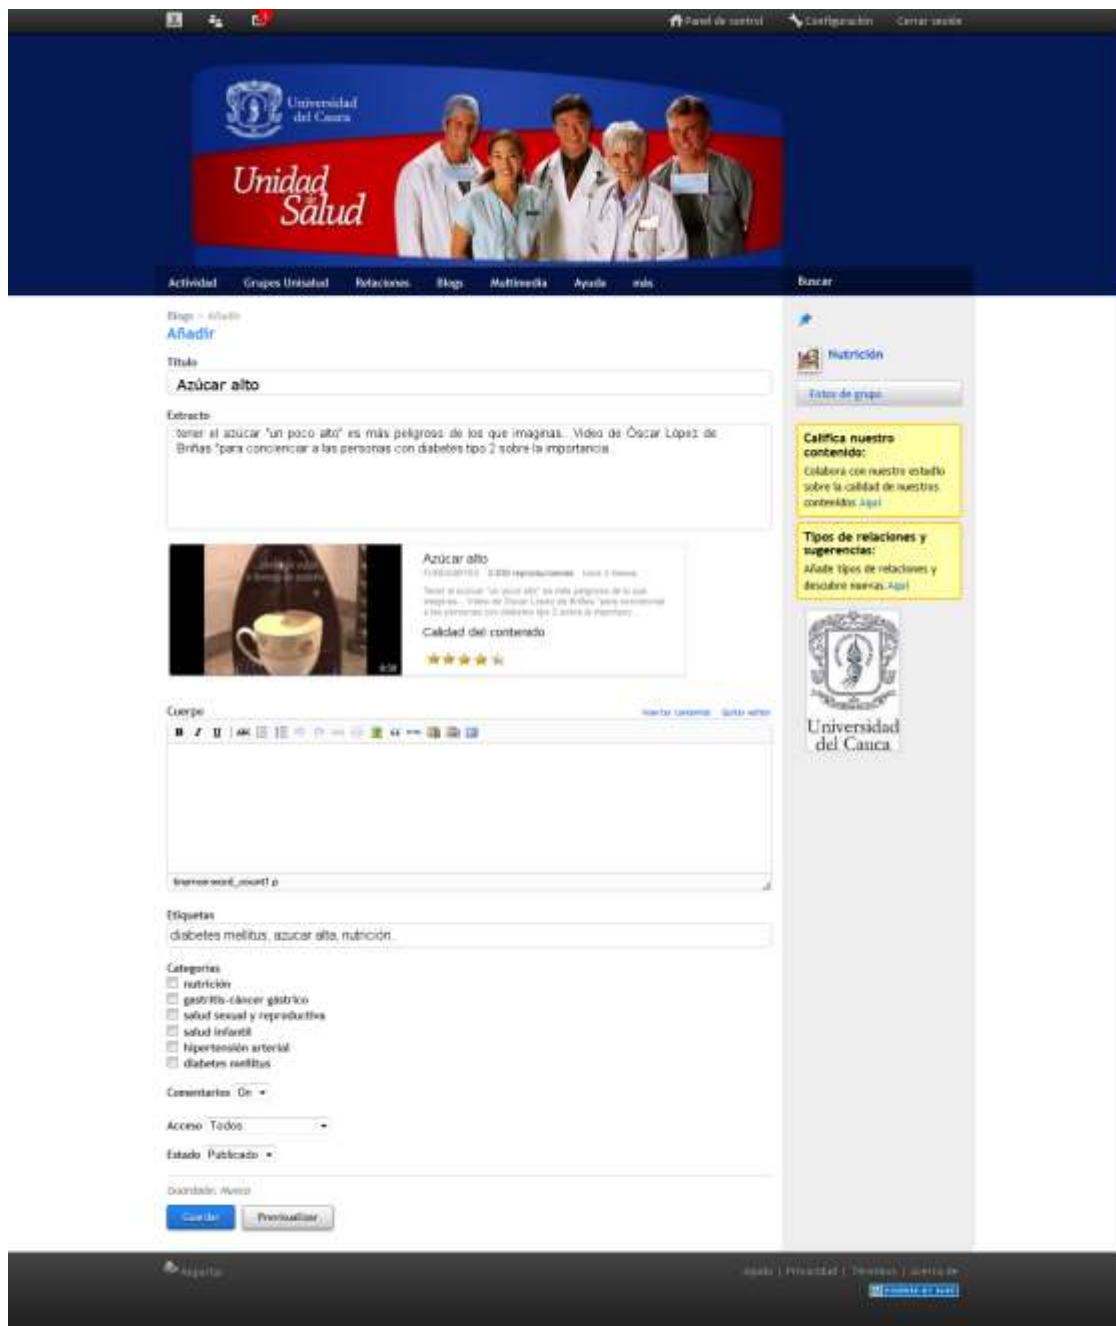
Panel de control Configuración Cerrar sesión

Universidad del Cauca

Unidad Salud

Actividad Grupos Unisalud Relaciones Blogs Multimedia Ayuda más

Buscar

Blogs » Añadir

Añadir

Título

Azúcar alto

Extracto

tener el azúcar "un poco alto" es más peligroso de los que imaginas... Video de Óscar López de Briñas "para concienciar a las personas con diabetes tipo 2 sobre la importancia

Azúcar alto

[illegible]

Calidad del contenido

Cuerpo

Insertar contenido Quitar editor

tinymce-word_count1 p

Etiquetas

diabetes mellitus, azucar alta, nutrición

Categorías

nutrición

gastritis-cáncer gástrico

salud sexual y reproductiva

salud infantil

hipertensión arterial

diabetes mellitus

Comentarios On

Acceso Todos

Estado Publicado

Guardado: Nunca

Guardar Previsualizar

Nutrición

Fotos de grupo

Califica nuestro contenido:

Colabora con nuestro estudio sobre la calidad de nuestros contenidos Aquí

Tipos de relaciones y sugerencias:

Añade tipos de relaciones y descubre nuevas Aquí

Universidad del Cauca

Reportar

Ayuda | Privacidad | Términos | Acerca de

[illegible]